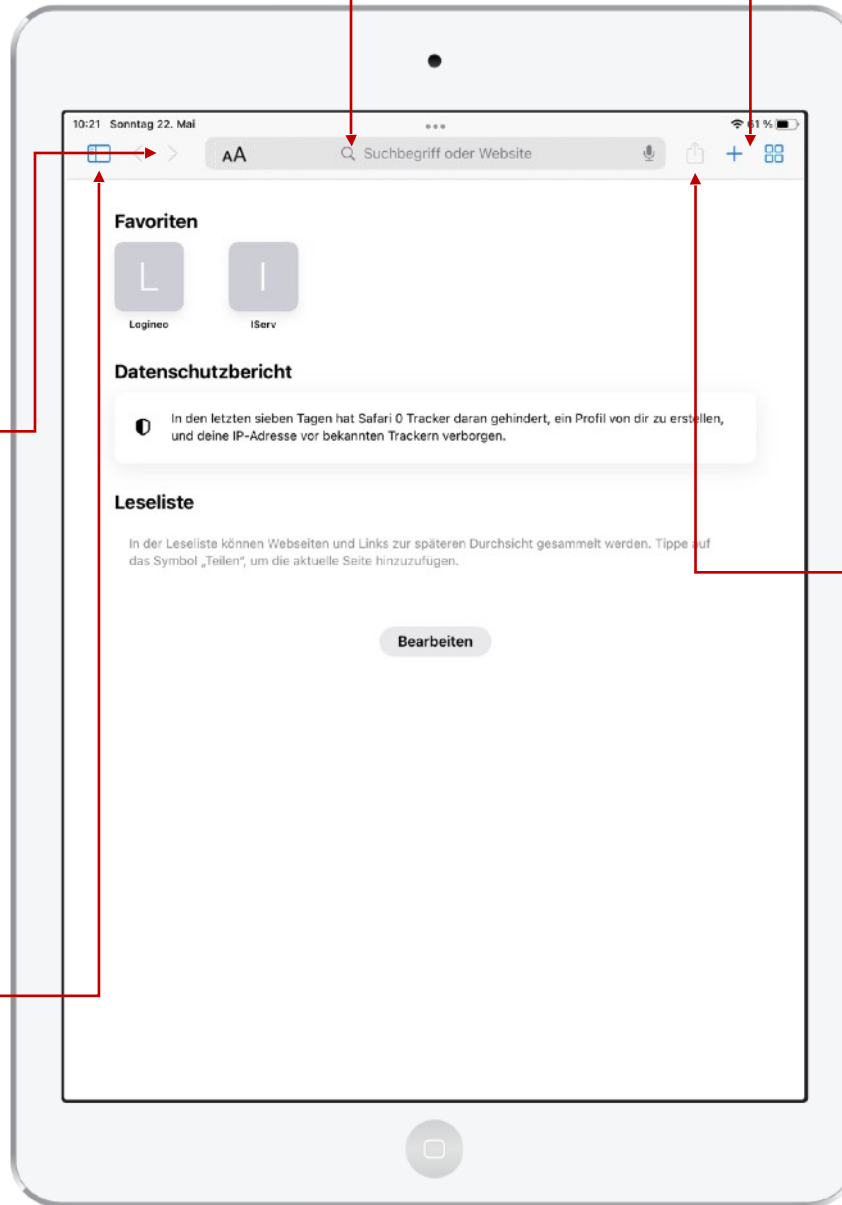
10:21 Sonntag 22. Mai

61 %

AA

Suchbegriff oder Website

Favoriten

L

Logineo

I

IServ

Datenschutzbericht

In den letzten sieben Tagen hat Safari 0 Tracker daran gehindert, ein Profil von dir zu erstellen, und deine IP-Adresse vor bekannten Trackern verborgen.

Leseliste

In der Leseliste können Webseiten und Links zur späteren Durchsicht gesammelt werden. Tippe auf das Symbol „Teilen", um die aktuelle Seite hinzuzufügen.

Bearbeiten